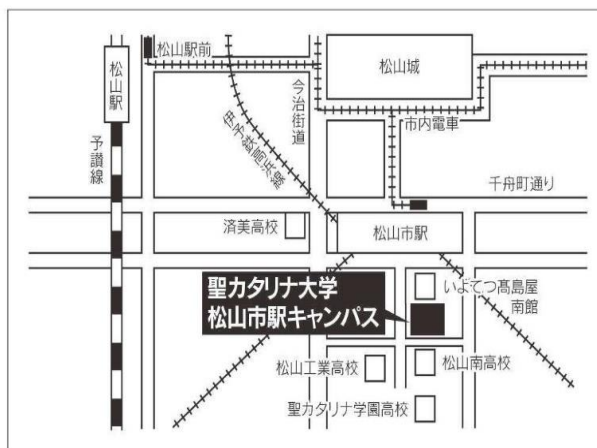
松山駅

松山駅前

松山城

今治街道

伊予鉄高浜線

市内電車

予讃線

千舟町通り

済美高校

松山市駅

聖カタリナ大学
松山市駅キャンパス

いよてつ高島屋
南館

松山工業高校

松山南高校

聖カタリナ学園高校